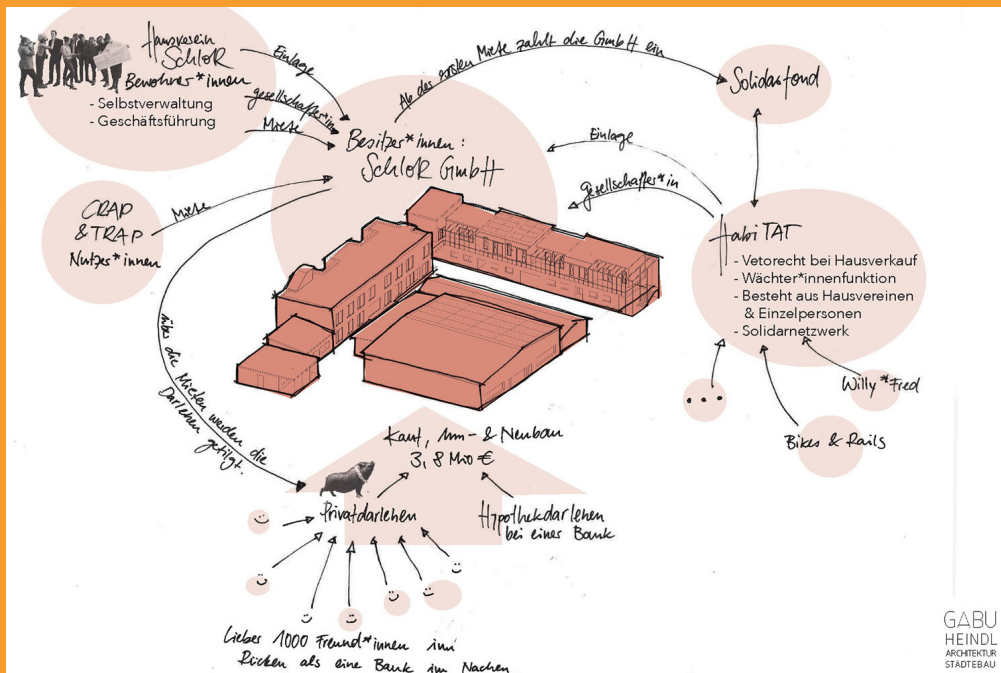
Hausverein SchloR
Bewohner*innen
- Selbstverwaltung
- Geschäftsführung

Einlage
Gesellschafter*in
Miete

Ab das ersten Miete zahlt die GmbH ein

Solidarfond

Besitzer*innen:
SchloR GmbH

Einlage
Gesellschafter*in

CRAP & TRAP
Nutzer*innen

Miete

HabiTAT
- Vetorecht bei Hausverkauf
- Wächter*innenfunktion
- Besteht aus Hausvereinen & Einzelpersonen
- Solidarnetzwerk

Willy*Fred

...

Bikes & Rails

Mit den Mieten werden die Darlehen getilgt.

Kauf, Um- & Neubau
3,8 Mio €

Privatdarlehen

Hypothekdarlehen bei einer Bank

Lieber 1000 Freund*innen im Rücken als eine Bank im Nacken

GABU
HEINDL
ARCHITEKTUR
STÄDTEBAU